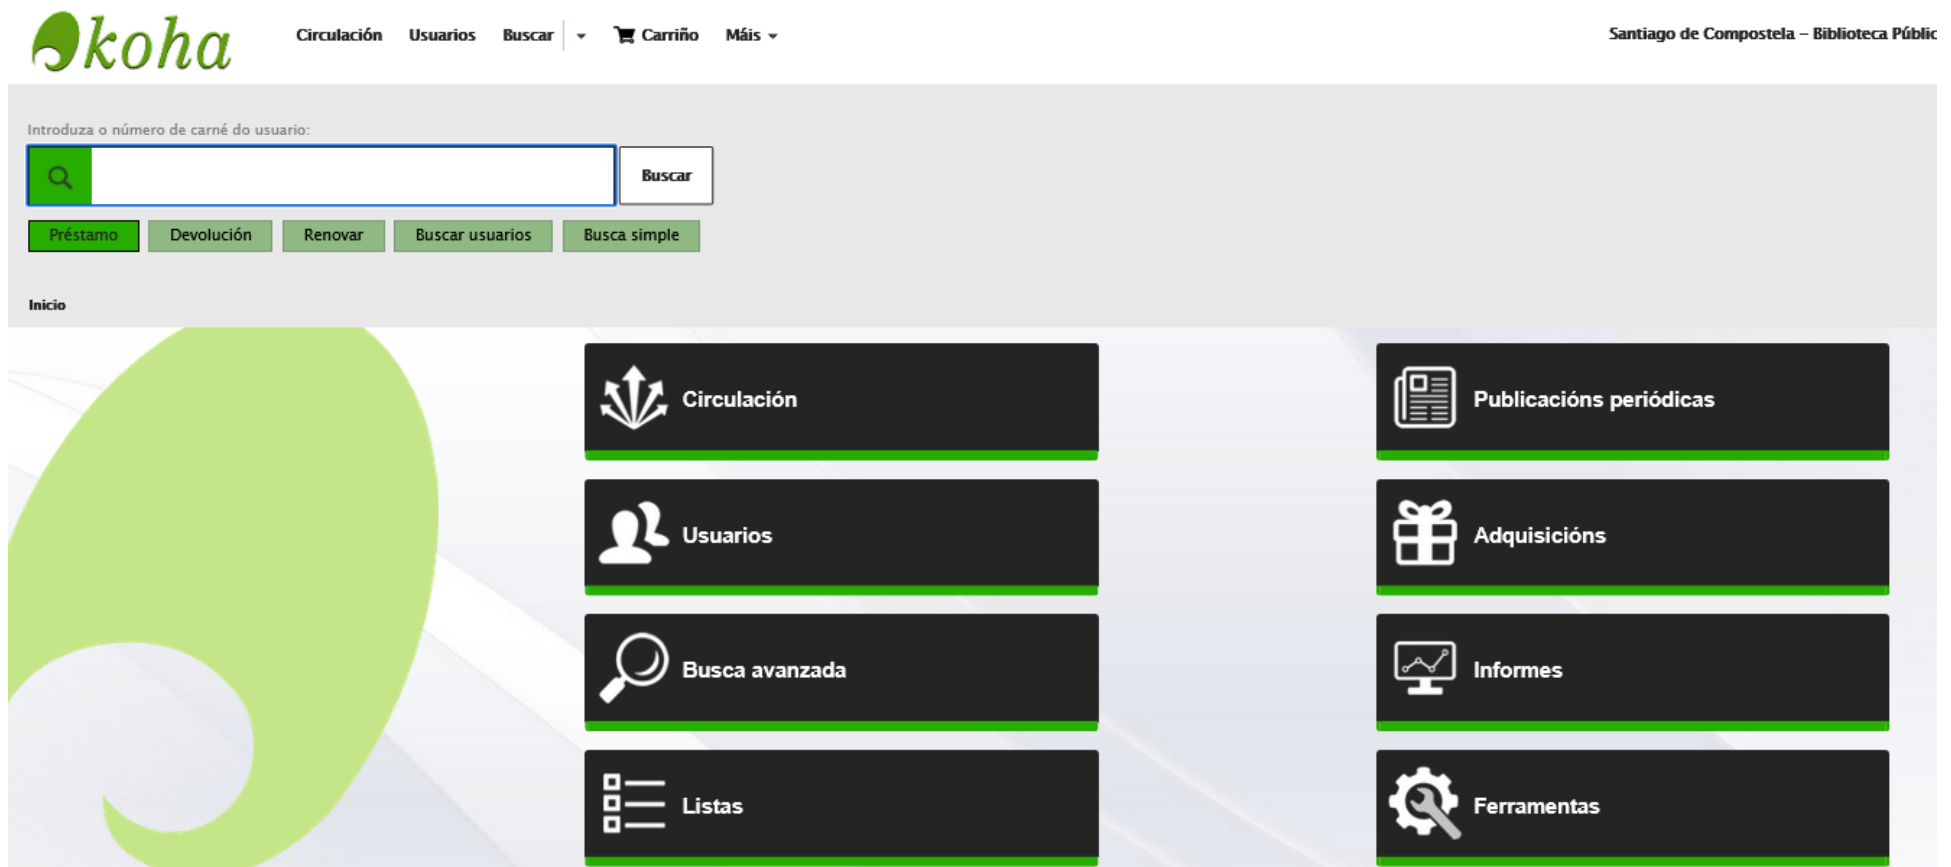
koha

Circulación Usuarios Buscar Carriño Máis

Santiago de Compostela – Biblioteca Públic

Introduza o número de carné do usuario:

Buscar

Préstamo Devolución Renovar Buscar usuarios Busca simple

Inicio

Circulación

Publicacións periódicas

Usuarios

Adquisicións

Busca avanzada

Informes

Listas

Ferramentas